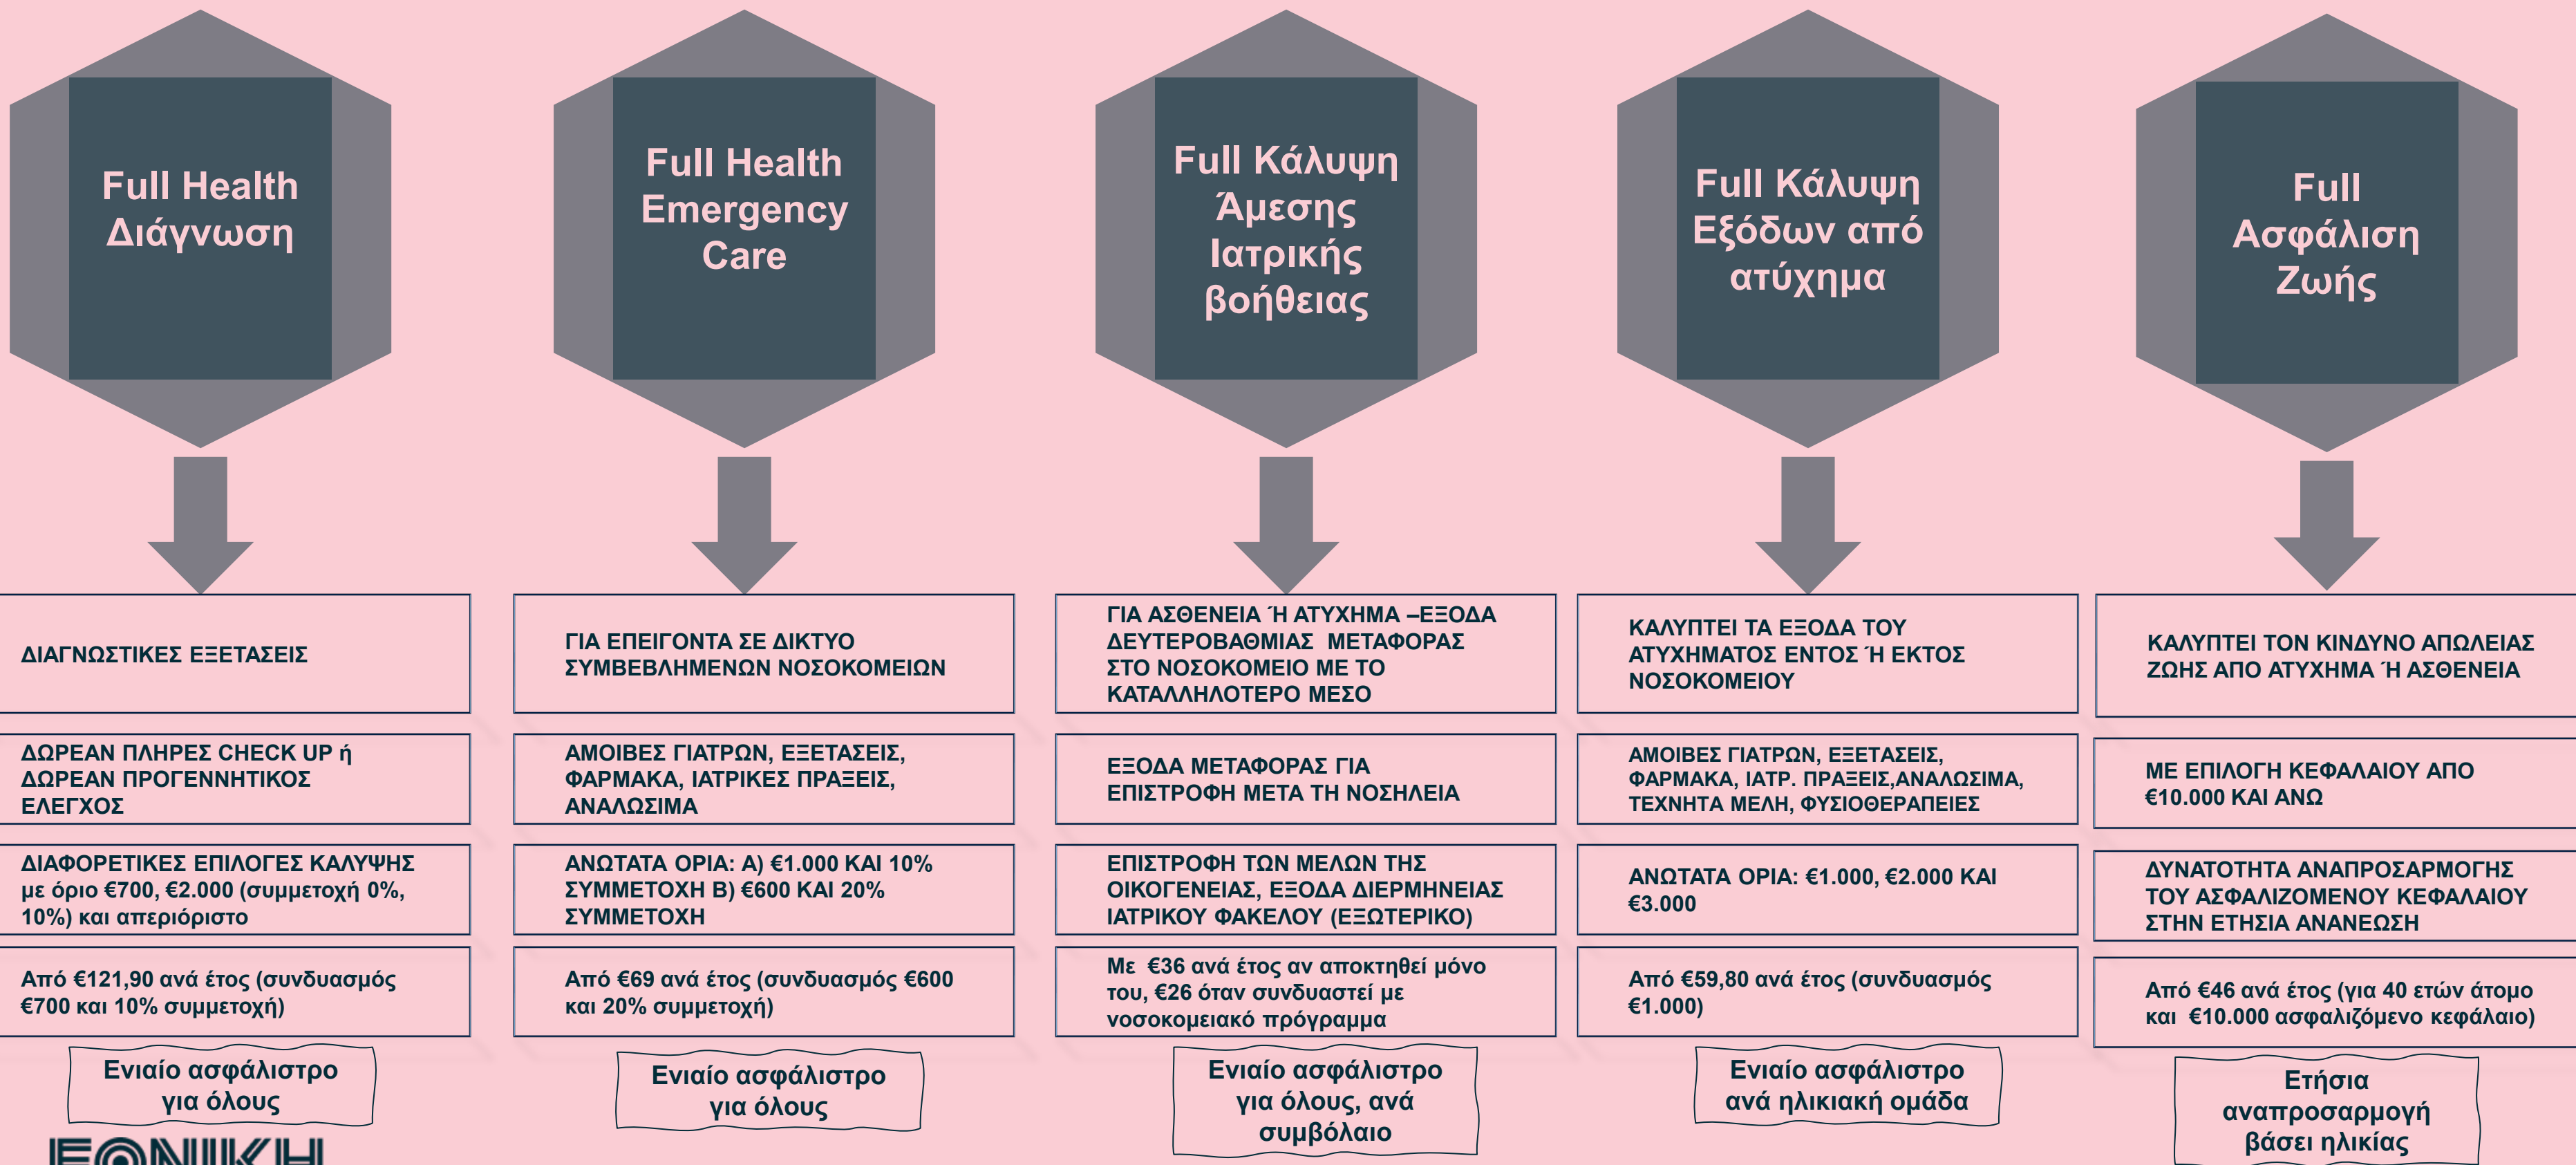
Full Health Διάγνωση

ΔΙΑΓΝΩΣΤΙΚΕΣ ΕΞΕΤΑΣΕΙΣ

ΔΩΡΕΑΝ ΠΛΗΡΕΣ CHECK UP ή ΔΩΡΕΑΝ ΠΡΟΓΕΝΝΗΤΙΚΟΣ ΕΛΕΓΧΟΣ

ΔΙΑΦΟΡΕΤΙΚΕΣ ΕΠΙΛΟΓΕΣ ΚΑΛΥΨΗΣ με όριο €700, €2.000 (συμμετοχή 0%, 10%) και απεριόριστο

Από €121,90 ανά έτος (συνδυασμός €700 και 10% συμμετοχή)

Ενιαίο ασφάλιστρο για όλους

Full Health Emergency Care

ΓΙΑ ΕΠΕΙΓΟΝΤΑ ΣΕ ΔΙΚΤΥΟ ΣΥΜΒΕΒΛΗΜΕΝΩΝ ΝΟΣΟΚΟΜΕΙΩΝ

ΑΜΟΙΒΕΣ ΓΙΑΤΡΩΝ, ΕΞΕΤΑΣΕΙΣ, ΦΑΡΜΑΚΑ, ΙΑΤΡΙΚΕΣ ΠΡΑΞΕΙΣ, ΑΝΑΛΩΣΙΜΑ

ΑΝΩΤΑΤΑ ΟΡΙΑ: Α) €1.000 ΚΑΙ 10% ΣΥΜΜΕΤΟΧΗ Β) €600 ΚΑΙ 20% ΣΥΜΜΕΤΟΧΗ

Από €69 ανά έτος (συνδυασμός €600 και 20% συμμετοχή)

Ενιαίο ασφάλιστρο για όλους

Full Κάλυψη Άμεσης Ιατρικής βοήθειας

ΓΙΑ ΑΣΘΕΝΕΙΑ Ή ΑΤΥΧΗΜΑ –ΕΞΟΔΑ ΔΕΥΤΕΡΟΒΑΘΜΙΑΣ ΜΕΤΑΦΟΡΑΣ ΣΤΟ ΝΟΣΟΚΟΜΕΙΟ ΜΕ ΤΟ ΚΑΤΑΛΛΗΛΟΤΕΡΟ ΜΕΣΟ

ΕΞΟΔΑ ΜΕΤΑΦΟΡΑΣ ΓΙΑ ΕΠΙΣΤΡΟΦΗ ΜΕΤΑ ΤΗ ΝΟΣΗΛΕΙΑ

ΕΠΙΣΤΡΟΦΗ ΤΩΝ ΜΕΛΩΝ ΤΗΣ ΟΙΚΟΓΕΝΕΙΑΣ, ΕΞΟΔΑ ΔΙΕΡΜΗΝΕΙΑΣ ΙΑΤΡΙΚΟΥ ΦΑΚΕΛΟΥ (ΕΞΩΤΕΡΙΚΟ)

Με €36 ανά έτος αν αποκτηθεί μόνο του, €26 όταν συνδυαστεί με νοσοκομειακό πρόγραμμα

Ενιαίο ασφάλιστρο για όλους, ανά συμβόλαιο

Full Κάλυψη Εξόδων από ατύχημα

ΚΑΛΥΠΤΕΙ ΤΑ ΕΞΟΔΑ ΤΟΥ ΑΤΥΧΗΜΑΤΟΣ ΕΝΤΟΣ Ή ΕΚΤΟΣ ΝΟΣΟΚΟΜΕΙΟΥ

ΑΜΟΙΒΕΣ ΓΙΑΤΡΩΝ, ΕΞΕΤΑΣΕΙΣ, ΦΑΡΜΑΚΑ, ΙΑΤΡ. ΠΡΑΞΕΙΣ,ΑΝΑΛΩΣΙΜΑ, ΤΕΧΝΗΤΑ ΜΕΛΗ, ΦΥΣΙΟΘΕΡΑΠΕΙΕΣ

ΑΝΩΤΑΤΑ ΟΡΙΑ: €1.000, €2.000 ΚΑΙ €3.000

Από €59,80 ανά έτος (συνδυασμός €1.000)

Ενιαίο ασφάλιστρο ανά ηλικιακή ομάδα

Full Ασφάλιση Ζωής

ΚΑΛΥΠΤΕΙ ΤΟΝ ΚΙΝΔΥΝΟ ΑΠΩΛΕΙΑΣ ΖΩΗΣ ΑΠΟ ΑΤΥΧΗΜΑ Ή ΑΣΘΕΝΕΙΑ

ΜΕ ΕΠΙΛΟΓΗ ΚΕΦΑΛΑΙΟΥ ΑΠΟ €10.000 ΚΑΙ ΑΝΩ

ΔΥΝΑΤΟΤΗΤΑ ΑΝΑΠΡΟΣΑΡΜΟΓΗΣ ΤΟΥ ΑΣΦΑΛΙΖΟΜΕΝΟΥ ΚΕΦΑΛΑΙΟΥ ΣΤΗΝ ΕΤΗΣΙΑ ΑΝΑΝΕΩΣΗ

Από €46 ανά έτος (για 40 ετών άτομο και €10.000 ασφαλιζόμενο κεφάλαιο)

Ετήσια αναπροσαρμογή βάσει ηλικίας

ΕΘΝΙΚΗ